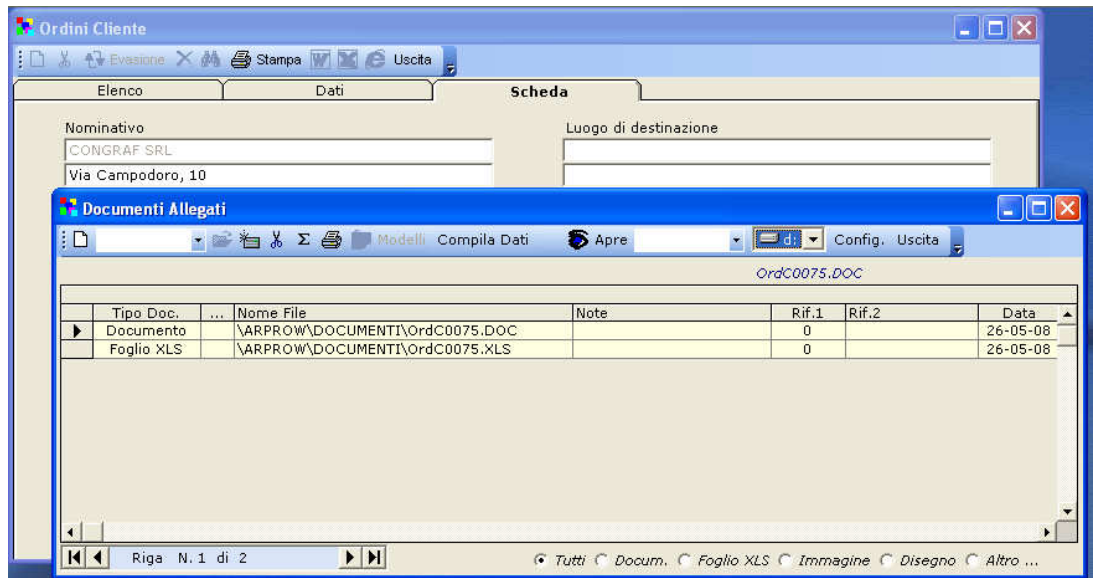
Ordini Cliente

Evasione Stampa Uscita

Elenco | Dati | Scheda

Nominativo

CONGRAF SRL

Via Campodoro, 10

Luogo di destinazione

Documenti Allegati

Modelli Compila Dati Apre d: Config. Uscita

OrdC0075.DOC

| Tipo Doc. | ... | Nome File | Note | Rif.1 | Rif.2 | Data |
|---|---|---|---|---|---|---|
| Documento | | \ARPROW\DOCUMENTI\OrdC0075.DOC | | 0 | | 26-05-08 |
| Foglio XLS | | \ARPROW\DOCUMENTI\OrdC0075.XLS | | 0 | | 26-05-08 |

Riga N. 1 di 2

Tutti Docum. Foglio XLS Immagine Disegno Altro ...